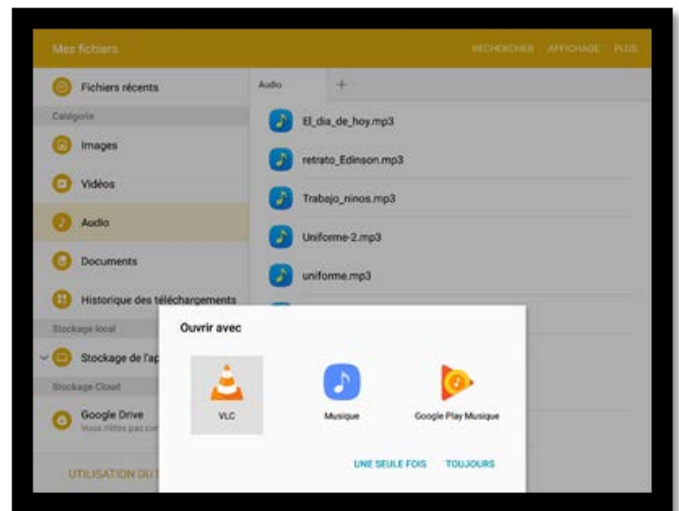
Mes fichiers

RECHERCHER AFFICHAGE PLUS

Fichiers récents

Catégorie

Images

Vidéos

Audio

Documents

Historique des téléchargements

Stockage local

Stockage de l'ap

Stockage Cloud

Google Drive

Vous n'êtes pas co

UTILISATION DU T

Audio

+

El_dia_de_hoy.mp3

retrato_Edinson.mp3

Trabajo_ninos.mp3

Uniforme-2.mp3

uniforme.mp3

Ouvrir avec

VLC

Musique

Google Play Musique

UNE SEULE FOIS

TOUJOURS